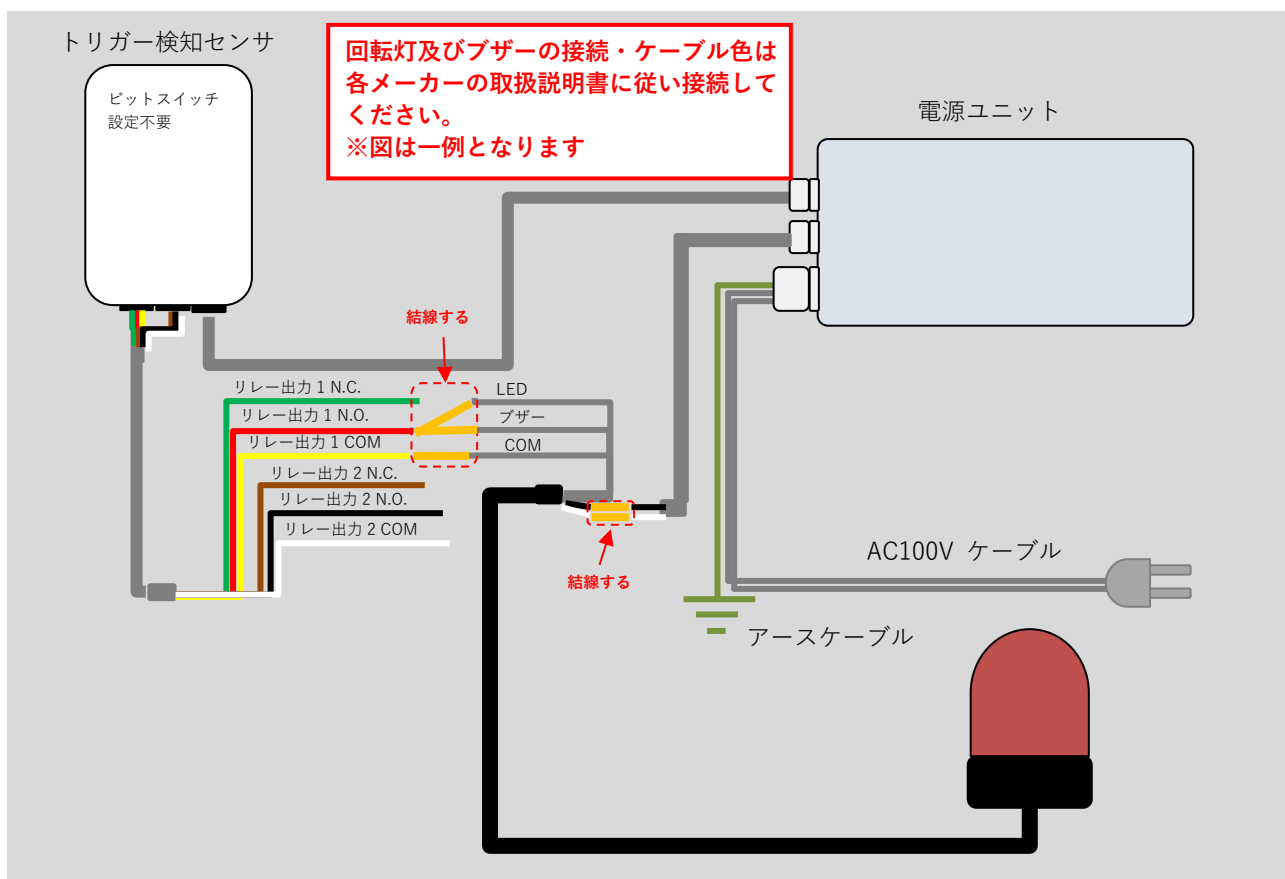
トリガー検知センサ

ビットスイッチ
設定不要

回転灯及びブザーの接続・ケーブル色は各メーカーの取扱説明書に従い接続してください。
※図は一例となります

電源ユニット

結線する

リレー出力 1 N.C.
リレー出力 1 N.O.
リレー出力 1 COM
リレー出力 2 N.C.
リレー出力 2 N.O.
リレー出力 2 COM

LED
ブザー
COM

結線する

AC100V ケーブル

アースケーブル